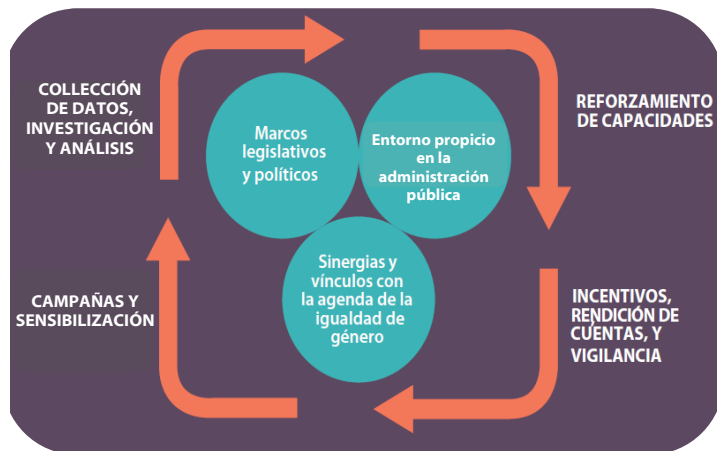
COLLECCIÓN DE DATOS, INVESTIGACIÓN Y ANÁLISIS

Marcos legislativos y políticos

Entorno propicio en la administración pública

REFORZAMIENTO DE CAPACIDADES

Sinergias y vínculos con la agenda de la igualdad de género

CAMPAÑAS Y SENSIBILIZACIÓN

INCENTIVOS, RENDICIÓN DE CUENTAS, Y VIGILANCIA